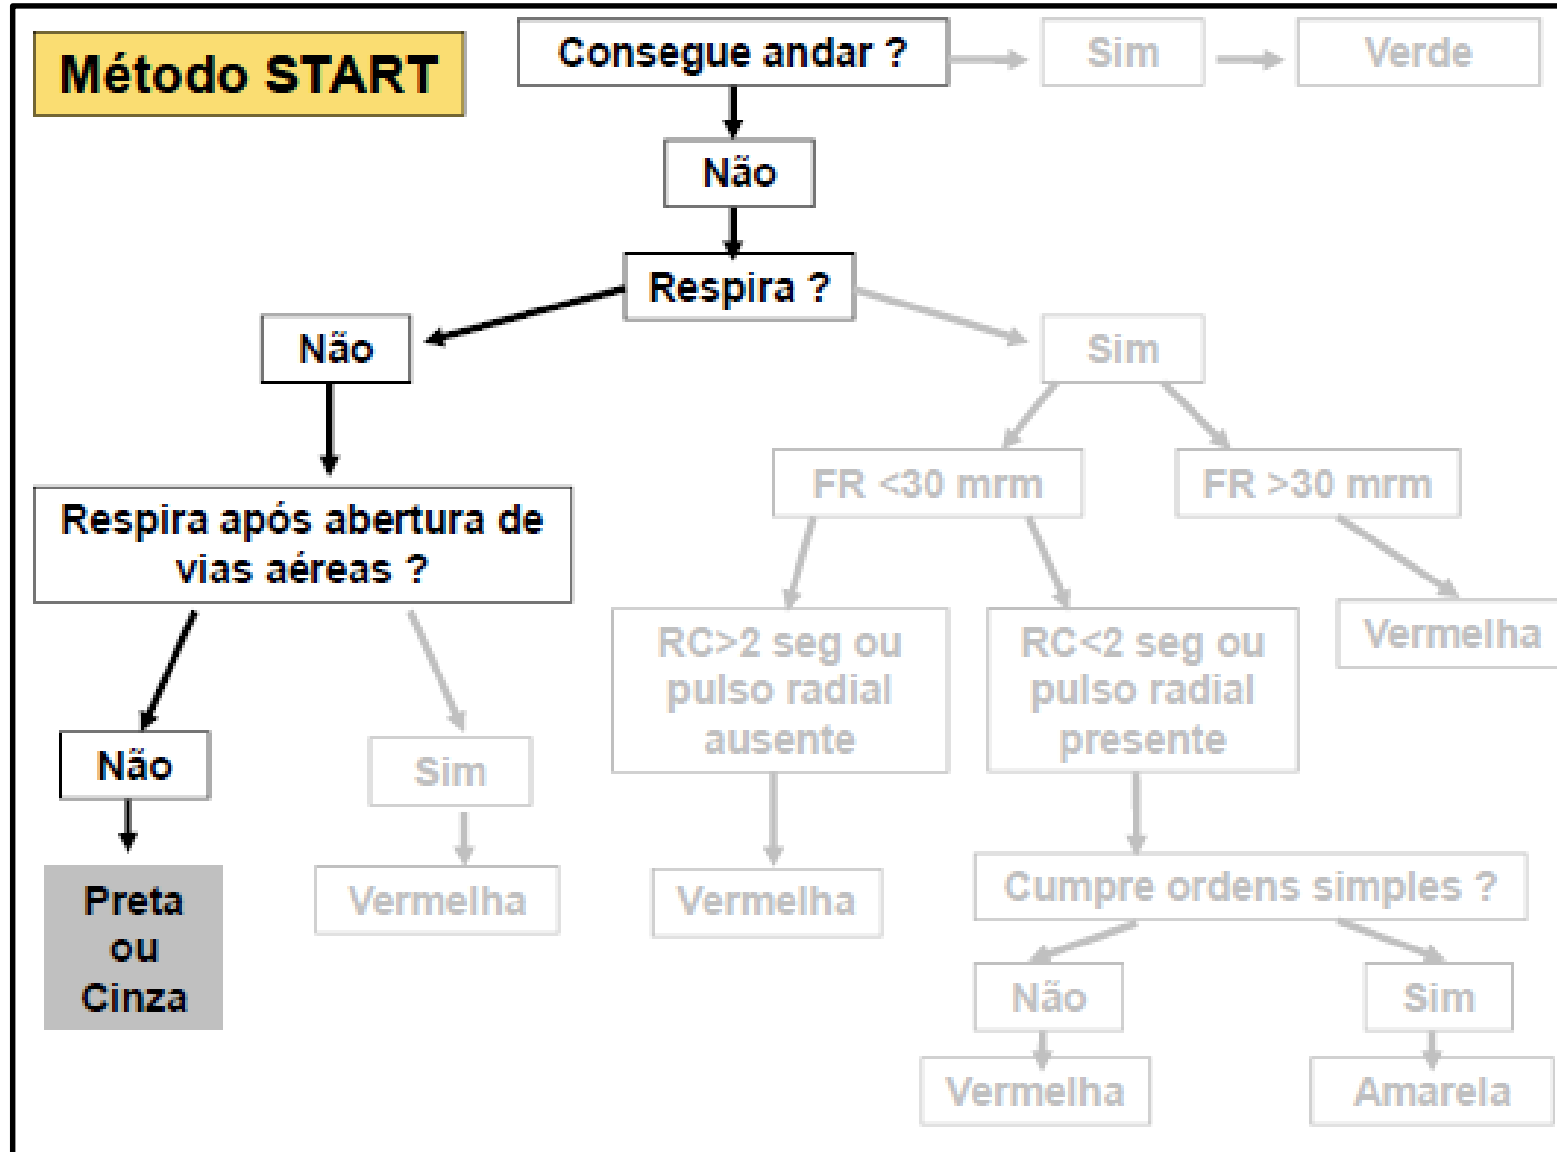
Método START

Consegue andar ?

Sim

Verde

Não

Respira ?

Não

Sim

Respira após abertura de vias aéreas ?

FR <30 mrm

FR >30 mrm

Vermelha

RC>2 seg ou pulso radial ausente

RC<2 seg ou pulso radial presente

Não

Sim

Preta ou Cinza

Vermelha

Vermelha

Cumpre ordens simples ?

Não

Sim

Vermelha

Amarela